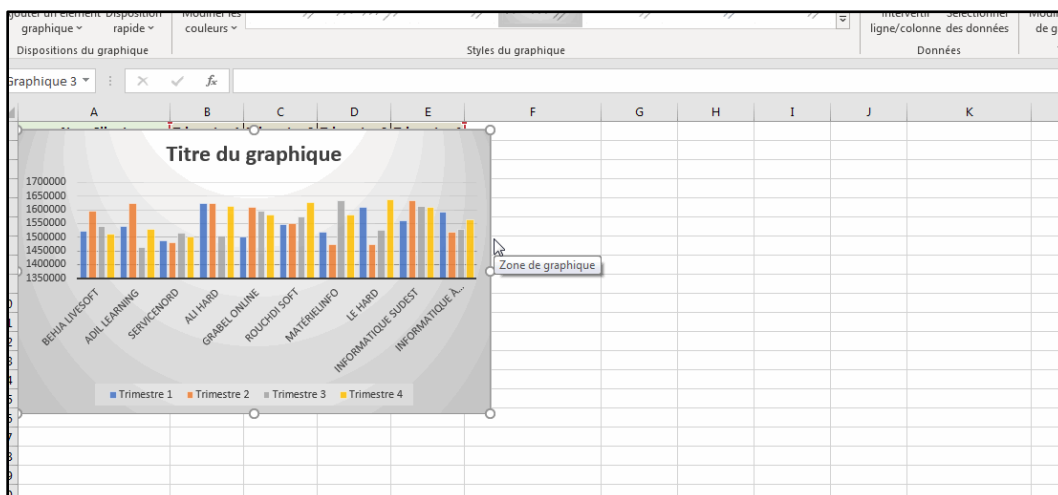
jouter un élément Disposition graphique rapide Modifier les couleurs
Dispositions du graphique
Styles du graphique
Intervertir ligne/colonne Sélectionner des données
Données
Modif de g

Graphique 3
$f_x$

A B C D E F G H I J K

Titre du graphique

1700000
1650000
1600000
1550000
1500000
1450000
1400000
1350000

BEHA LIVESOFT
ADIL LEARNING
SERVICENORD
ALI HARD
GRABEL ONLINE
ROUCHDI SOFT
MATÉRIELINFO
LE HARD
INFORMATIQUE SUDEST
INFORMATIQUE À...

Trimestre 1 Trimestre 2 Trimestre 3 Trimestre 4

Zone de graphique